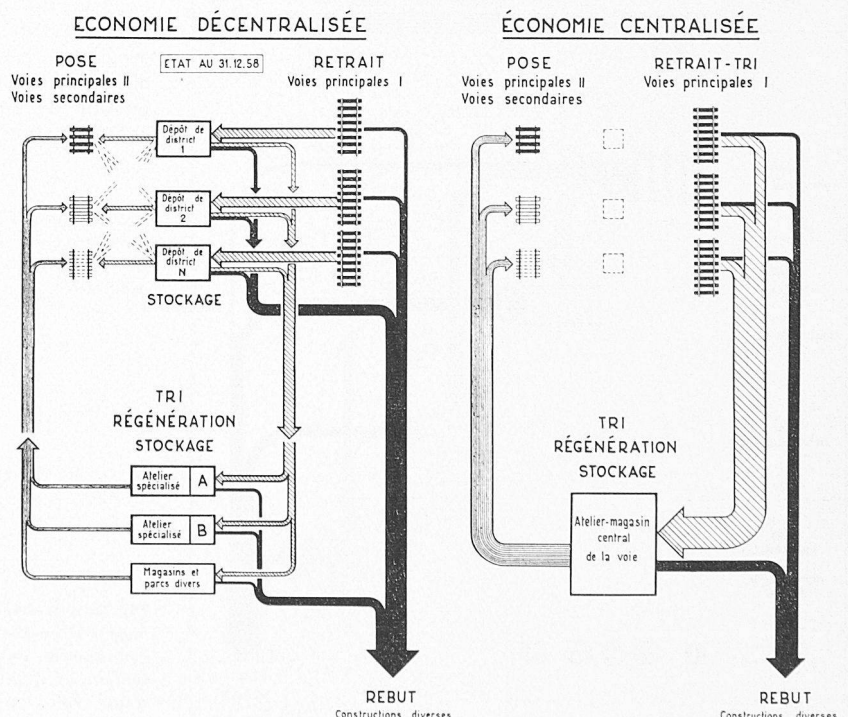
ECONOMIE DÉCENTRALISÉE

POSE
Voies principales II
Voies secondaires

ETAT AU 31.12.58

RETRAIT
Voies principales I

Dépôt de district 1

Dépôt de district 2

Dépôt de district N

STOCKAGE

TRI
RÉGÉNÉRATION
STOCKAGE

Atelier spécialisé A

Atelier spécialisé B

Magasins et parcs divers

REBUT
Constructions diverses

ÉCONOMIE CENTRALISÉE

POSE
Voies principales II
Voies secondaires

RETRAIT - TRI
Voies principales I

TRI
RÉGÉNÉRATION
STOCKAGE

Atelier-magasin central de la voie

REBUT
Constructions diverses